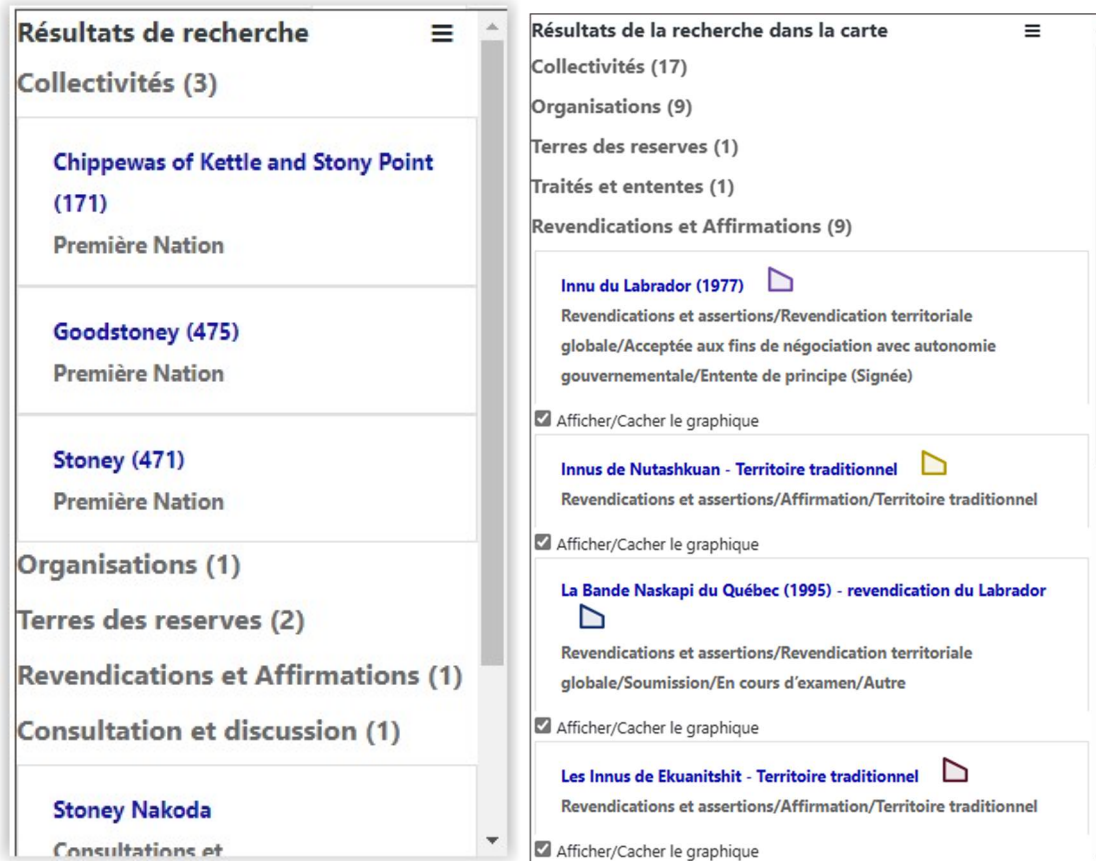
Résultats de recherche ≡

Collectivités (3)

Chippewas of Kettle and Stony Point (171)
Première Nation

Goodstoney (475)
Première Nation

Stoney (471)
Première Nation

Organisations (1)

Terres des reserves (2)

Revendications et Affirmations (1)

Consultation et discussion (1)

Stoney Nakoda
Consultations et

Résultats de la recherche dans la carte ≡

Collectivités (17)

Organisations (9)

Terres des reserves (1)

Traités et ententes (1)

Revendications et Affirmations (9)

Innu du Labrador (1977)
Revendications et assertions/Revendication territoriale globale/Acceptée aux fins de négociation avec autonomie gouvernementale/Entente de principe (Signée)

Afficher/Cacher le graphique

Innus de Nutashkuan - Territoire traditionnel
Revendications et assertions/Affirmation/Territoire traditionnel

Afficher/Cacher le graphique

La Bande Naskapi du Québec (1995) - revendication du Labrador
Revendications et assertions/Revendication territoriale globale/Soumission/En cours d'examen/Autre

Afficher/Cacher le graphique

Les Innus de Ekuanitshit - Territoire traditionnel
Revendications et assertions/Affirmation/Territoire traditionnel

Afficher/Cacher le graphique